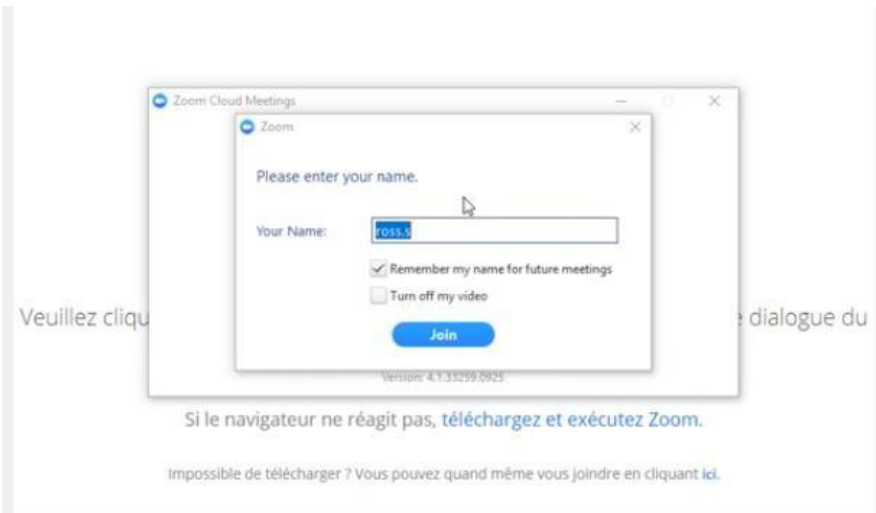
Zoom Cloud Meetings

Zoom

Please enter your name.

Your Name: ross.s

Remember my name for future meetings

Turn off my video

Join

Version: 4.1.33259.0925

Veuillez cliqu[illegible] dialogue du

Si le navigateur ne réagit pas, téléchargez et exécutez Zoom.

Impossible de télécharger ? Vous pouvez quand même vous joindre en cliquant ici.